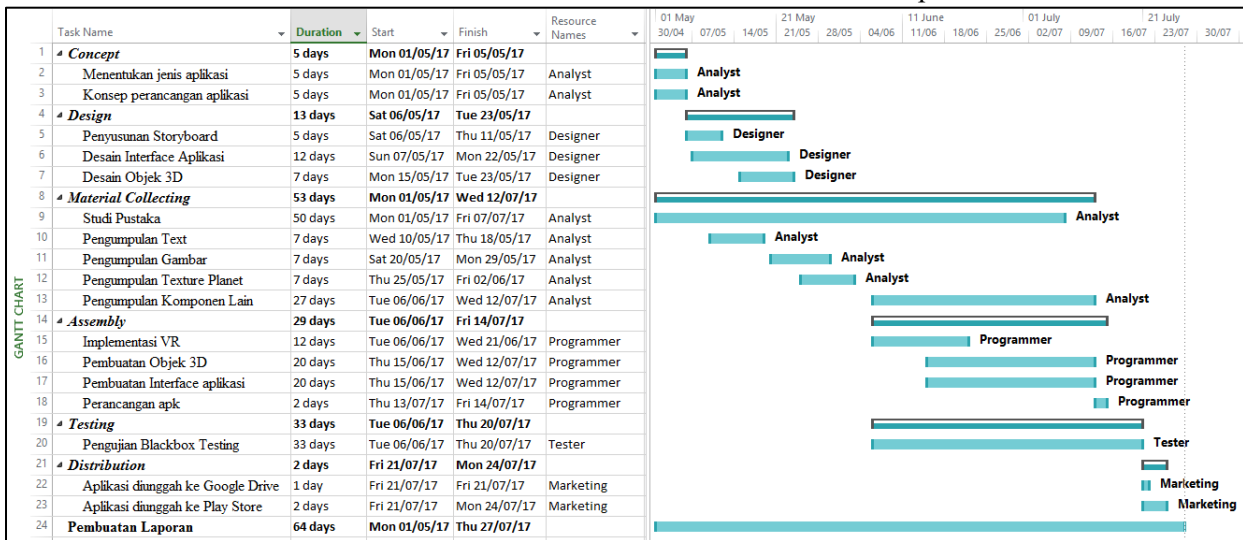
GANTT CHART

| | Task Name | Duration | Start | Finish | Resource Names |
|---|---|---|---|---|---|
| 1 | ◢ Concept | 5 days | Mon 01/05/17 | Fri 05/05/17 | |
| 2 | Menentukan jenis aplikasi | 5 days | Mon 01/05/17 | Fri 05/05/17 | Analyst |
| 3 | Konsep perancangan aplikasi | 5 days | Mon 01/05/17 | Fri 05/05/17 | Analyst |
| 4 | ◢ Design | 13 days | Sat 06/05/17 | Tue 23/05/17 | |
| 5 | Penyusunan Storyboard | 5 days | Sat 06/05/17 | Thu 11/05/17 | Designer |
| 6 | Desain Interface Aplikasi | 12 days | Sun 07/05/17 | Mon 22/05/17 | Designer |
| 7 | Desain Objek 3D | 7 days | Mon 15/05/17 | Tue 23/05/17 | Designer |
| 8 | ◢ Material Collecting | 53 days | Mon 01/05/17 | Wed 12/07/17 | |
| 9 | Studi Pustaka | 50 days | Mon 01/05/17 | Fri 07/07/17 | Analyst |
| 10 | Pengumpulan Text | 7 days | Wed 10/05/17 | Thu 18/05/17 | Analyst |
| 11 | Pengumpulan Gambar | 7 days | Sat 20/05/17 | Mon 29/05/17 | Analyst |
| 12 | Pengumpulan Texture Planet | 7 days | Thu 25/05/17 | Fri 02/06/17 | Analyst |
| 13 | Pengumpulan Komponen Lain | 27 days | Tue 06/06/17 | Wed 12/07/17 | Analyst |
| 14 | ◢ Assembly | 29 days | Tue 06/06/17 | Fri 14/07/17 | |
| 15 | Implementasi VR | 12 days | Tue 06/06/17 | Wed 21/06/17 | Programmer |
| 16 | Pembuatan Objek 3D | 20 days | Thu 15/06/17 | Wed 12/07/17 | Programmer |
| 17 | Pembuatan Interface aplikasi | 20 days | Thu 15/06/17 | Wed 12/07/17 | Programmer |
| 18 | Perancangan apk | 2 days | Thu 13/07/17 | Fri 14/07/17 | Programmer |
| 19 | ◢ Testing | 33 days | Tue 06/06/17 | Thu 20/07/17 | |
| 20 | Pengujian Blackbox Testing | 33 days | Tue 06/06/17 | Thu 20/07/17 | Tester |
| 21 | ◢ Distribution | 2 days | Fri 21/07/17 | Mon 24/07/17 | |
| 22 | Aplikasi diunggah ke Google Drive | 1 day | Fri 21/07/17 | Fri 21/07/17 | Marketing |
| 23 | Aplikasi diunggah ke Play Store | 2 days | Fri 21/07/17 | Mon 24/07/17 | Marketing |
| 24 | Pembuatan Laporan | 64 days | Mon 01/05/17 | Thu 27/07/17 | |

01 May | 21 May | 11 June | 01 July | 21 July
30/04 | 07/05 | 14/05 | 21/05 | 28/05 | 04/06 | 11/06 | 18/06 | 25/06 | 02/07 | 09/07 | 16/07 | 23/07 | 30/07

Analyst
Analyst
Designer
Designer
Designer
Analyst
Analyst
Analyst
Analyst
Analyst
Programmer
Programmer
Programmer
Programmer
Tester
Marketing
Marketing